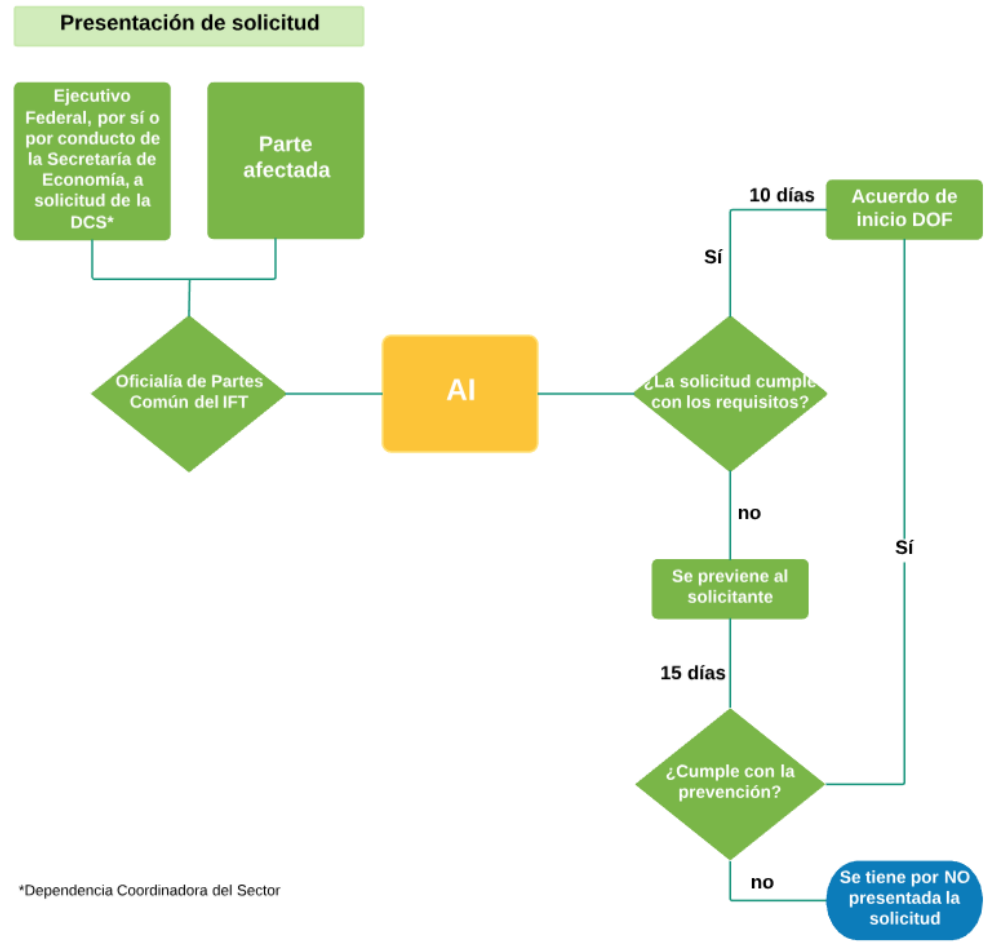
Presentación de solicitud

Ejecutivo Federal, por sí o por conducto de la Secretaría de Economía, a solicitud de la DCS*

Parte afectada

Oficialía de Partes Común del IFT

AI

¿La solicitud cumple con los requisitos?

Sí

10 días

Acuerdo de inicio DOF

no

Se previene al solicitante

15 días

¿Cumple con la prevención?

Sí

no

Se tiene por NO presentada la solicitud

*Dependencia Coordinadora del Sector